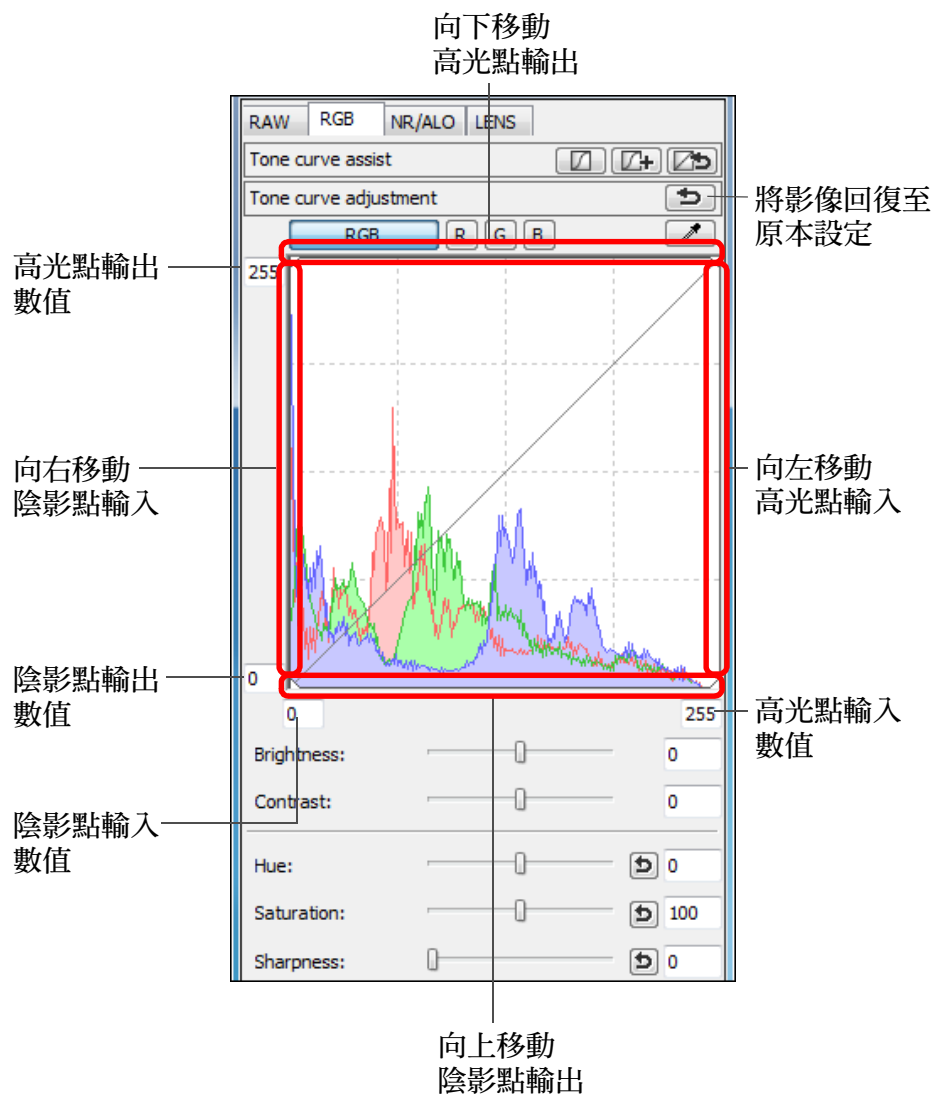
向下移動
高光點輸出

RAW RGB NR/ALO LENS

Tone curve assist

Tone curve adjustment

將影像回復至原本設定

RGB R G B

高光點輸出數值

255

向右移動陰影點輸入

向左移動高光點輸入

陰影點輸出數值

0

0

255

高光點輸入數值

Brightness: 0

Contrast: 0

陰影點輸入數值

Hue: 0

Saturation: 100

Sharpness: 0

向上移動
陰影點輸出